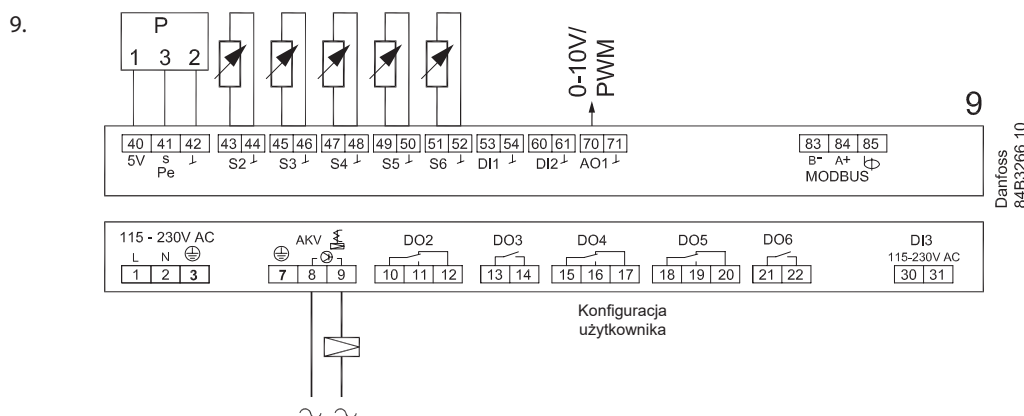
9.

P
1 3 2

0-10V/
PWM

9

40 41 42 43 44 45 46 47 48 49 50 51 52 53 54 60 61 70 71
5V S Pe ⏊ S2 ⏊ S3 ⏊ S4 ⏊ S5 ⏊ S6 ⏊ DI1 ⏊ DI2 ⏊ AO1 ⏊

83 84 85
B- A+
MODBUS

Danfoss
84B3266.10

115 - 230V AC
L N
1 2 3

AKV
7 8 9

DO2
10 11 12

DO3
13 14

DO4
15 16 17

DO5
18 19 20

DO6
21 22

DI3
115-230V AC
30 31

Konfiguracja
użytkownika